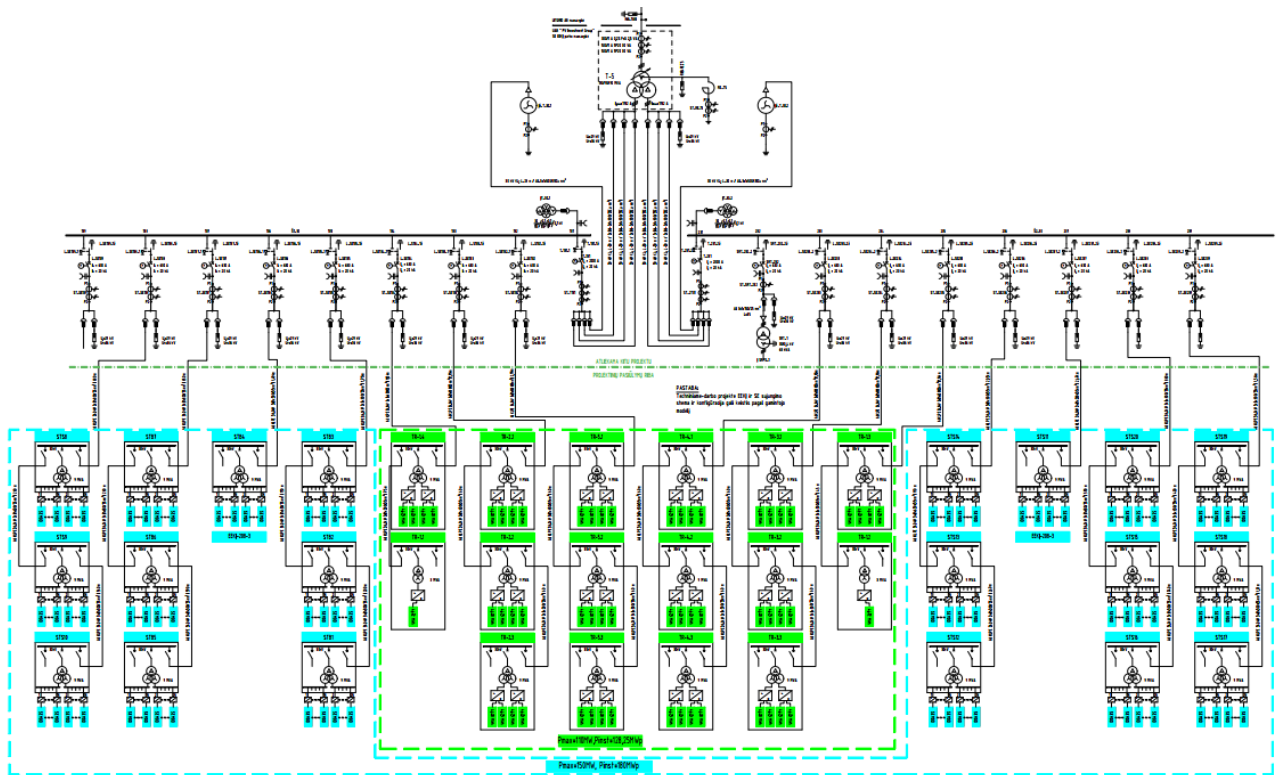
T-5

ATLIEKAMA KITU PROJEKTU

PROJEKTINĖ PASKIRTIS RIBA

PASTABA:
Techniniame-darbo projekte ESVJ ir SE sujungimo schema ir konfigūracija gali keistis pagal gamintojo modelį

ST58
ST61
ST64
ST63
ST59
ST56
ST62
ST510
ST65
ST61

TR-5.4
TR-5.2
TR-5.1
TR-4.1
TR-3.2
TR-3.3
TR-1.2
TR-4.2
TR-5.2
TR-4.2
TR-3.2
TR-1.2
TR-5.3
TR-5.3
TR-4.3
TR-3.3

ST514
ST517
ST520
ST519
ST513
ST515
ST518
ST512
ST516
ST517

ESVJ-200-1
ESVJ-200-1

Pmax=110MW, Pinst=128,25MWp

Pmax=150MW, Pinst=180MWp